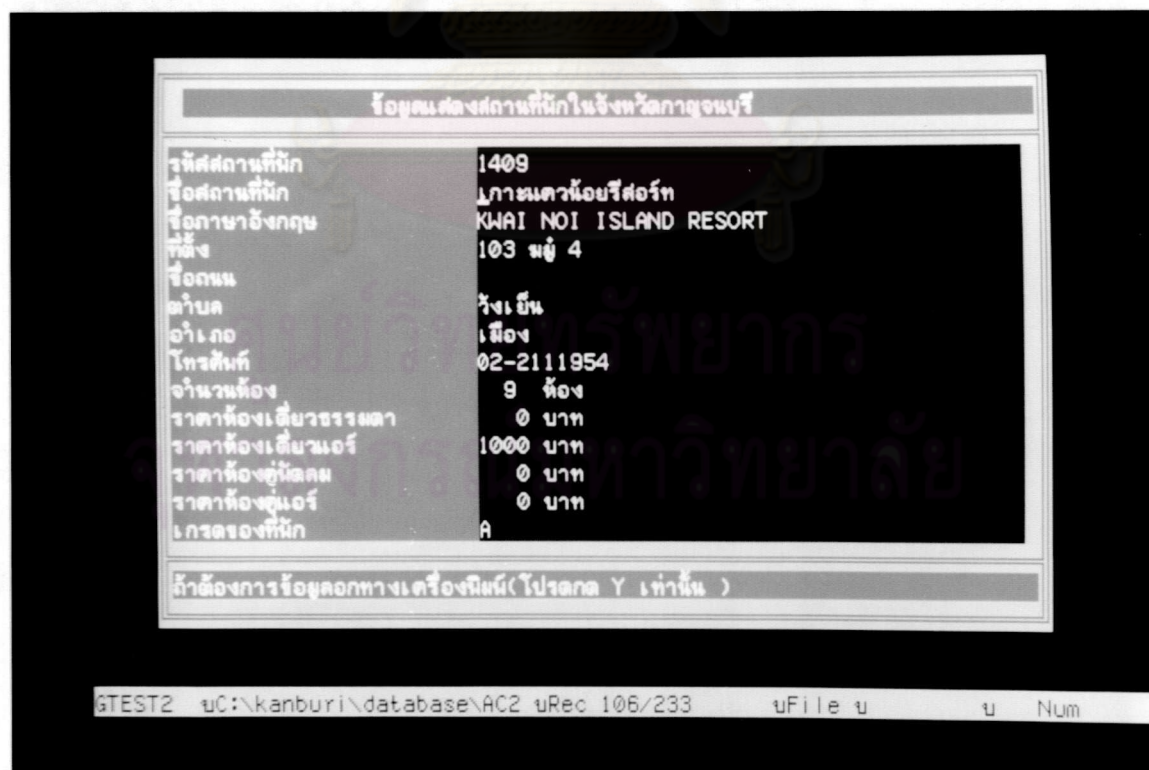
ข้อมูลแสดงสถานที่พักในจังหวัดกาญจนบุรี

| | |
|---|---|
| รหัสสถานที่พัก | 1409 |
| ชื่อสถานที่พัก | เกาะแควน้อยรีสอร์ท |
| ชื่อภาษาอังกฤษ | KWAI NOI ISLAND RESORT |
| ที่ตั้ง | 103 หมู่ 4 |
| ชื่อถนน | |
| ตำบล | วังเย็น |
| อำเภอ | เมือง |
| โทรศัพท์ | 02-2111954 |
| จำนวนห้อง | 9 ห้อง |
| ราคาห้องเดี่ยวธรรมดา | 0 บาท |
| ราคาห้องเดี่ยวแอร์ | 1000 บาท |
| ราคาห้องคู่พัดลม | 0 บาท |
| ราคาห้องคู่แอร์ | 0 บาท |
| เกรดของที่พัก | A |

ถ้าต้องการข้อมูลออกทางเครื่องพิมพ์(โปรดกด Y เท่านั้น )

GTEST2 บC:\kanburi\database\AC2 บRec 106/233 บFile บ บ Num